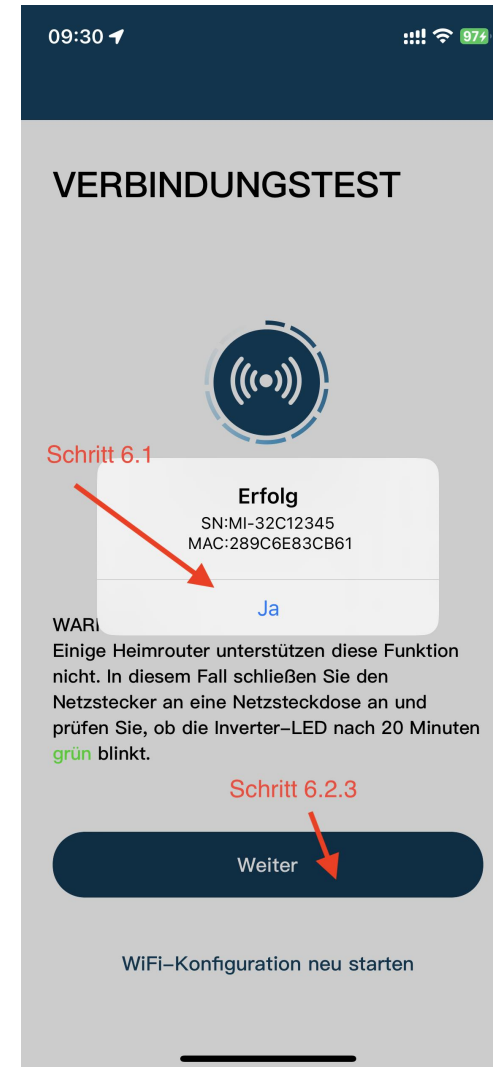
09:30

97

VERBINDUNGSTEST

Schritt 6.1

Erfolg
SN:MI-32C12345
MAC:289C6E83CB61

Ja

WAR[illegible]
Einige Heimrouter unterstützen diese Funktion nicht. In diesem Fall schließen Sie den Netzstecker an eine Netzsteckdose an und prüfen Sie, ob die Inverter-LED nach 20 Minuten grün blinkt.

Schritt 6.2.3

Weiter

WiFi-Konfiguration neu starten